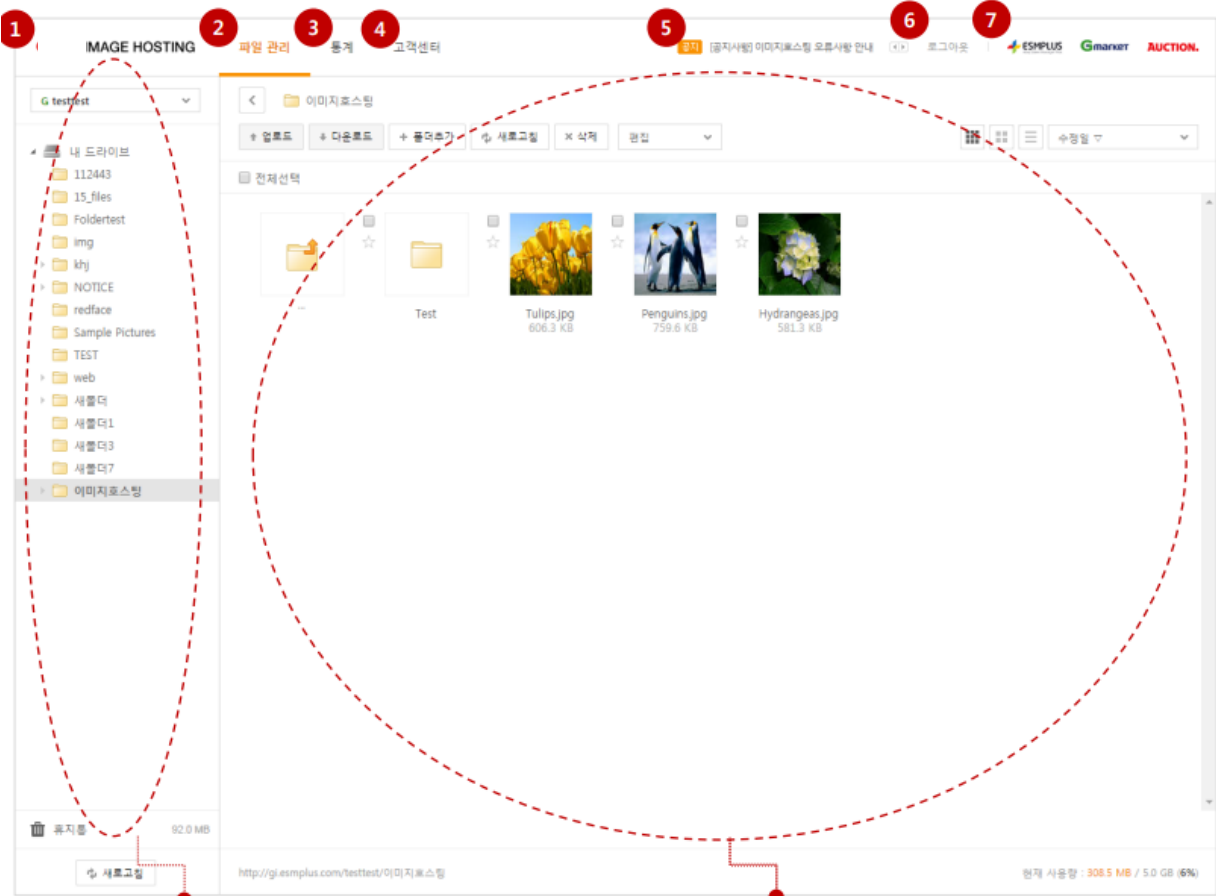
1 IMAGE HOSTING 2 파일 관리 3 통계 4 고객센터 5 공지 [공지사항] 이미지호스팅 오픈사항 안내 6 로그아웃 7 ESMPLUS Gmarket AUCTION.

G testtest

내 드라이브
112443
15_files
Foldertest
img
khj
NOTICE
redface
Sample Pictures
TEST
web
새폴더
새폴더1
새폴더3
새폴더7
이미지호스팅

휴지통 92.0 MB

새로고침

이미지호스팅

업로드 다운로드 + 폴더추가 새로고침 × 삭제 편집

수정일

전체선택

...

Test

Tulips.jpg
606.3 KB

Penguins.jpg
759.6 KB

Hydrangeas.jpg
581.3 KB

http://gi.esmplus.com/testtest/이미지호스팅

현재 사용량 : 308.5 MB / 5.0 GB (6%)